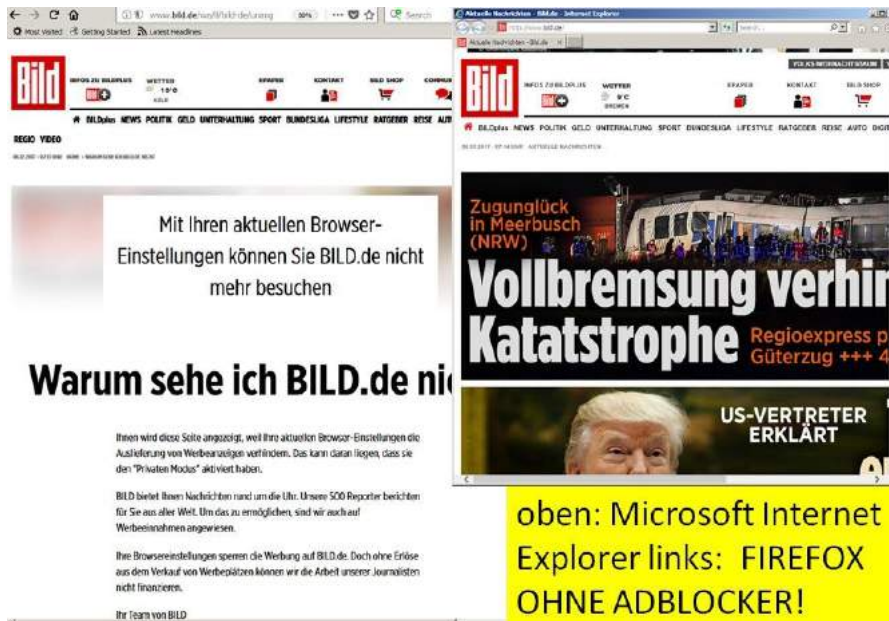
www.bild.de/wa/ll/bild-de/unterg
Most Visited  Getting Started  Latest Headlines
Search

Bild
INFOS ZU BILDPLUS
WETTER 10°C KÖLN
ERAPER
KONTAKT
BILD SHOP
COMMU
BILDplus NEWS POLITIK GELD UNTERHALTUNG SPORT BUNDESLIGA LIFESTYLE RATGEBER REISE AUT
REGIO VIDEO

Mit Ihren aktuellen Browser-Einstellungen können Sie BILD.de nicht mehr besuchen

Warum sehe ich BILD.de ni

Ihnen wird diese Seite angezeigt, weil Ihre aktuellen Browser-Einstellungen die Auslieferung von Werbeanzeigen verhindern. Das kann daran liegen, dass sie den "Privaten Modus" aktiviert haben.

BILD bietet Ihnen Nachrichten rund um die Uhr. Unsere 500 Reporter berichten für Sie aus aller Welt. Um das zu ermöglichen, sind wir auch auf Werbeeinnahmen angewiesen.

Ihre Browsereinstellungen sperren die Werbung auf BILD.de. Doch ohne Erlöse aus dem Verkauf von Werbeplätzen können wir die Arbeit unserer Journalisten nicht finanzieren.

Ihr Team von BILD

Aktuelle Nachrichten - Bild.de - Internet Explorer
Bild
INFOS ZU BILDPLUS
WETTER 9°C BREMEN
ERAPER
KONTAKT
BILD SHOP
VOLKS-WEIHNACHTSBAUM
BILDplus NEWS POLITIK GELD UNTERHALTUNG SPORT BUNDESLIGA LIFESTYLE RATGEBER REISE AUTO DIGI

Zugunglück in Meerbusch (NRW)
Vollbremsung verhin
Katatstrophe
Regioexpress p
Güterzug +++ 4

US-VERTRETER ERKLÄRT

oben: Microsoft Internet Explorer links: FIREFOX OHNE ADBLOCKER!